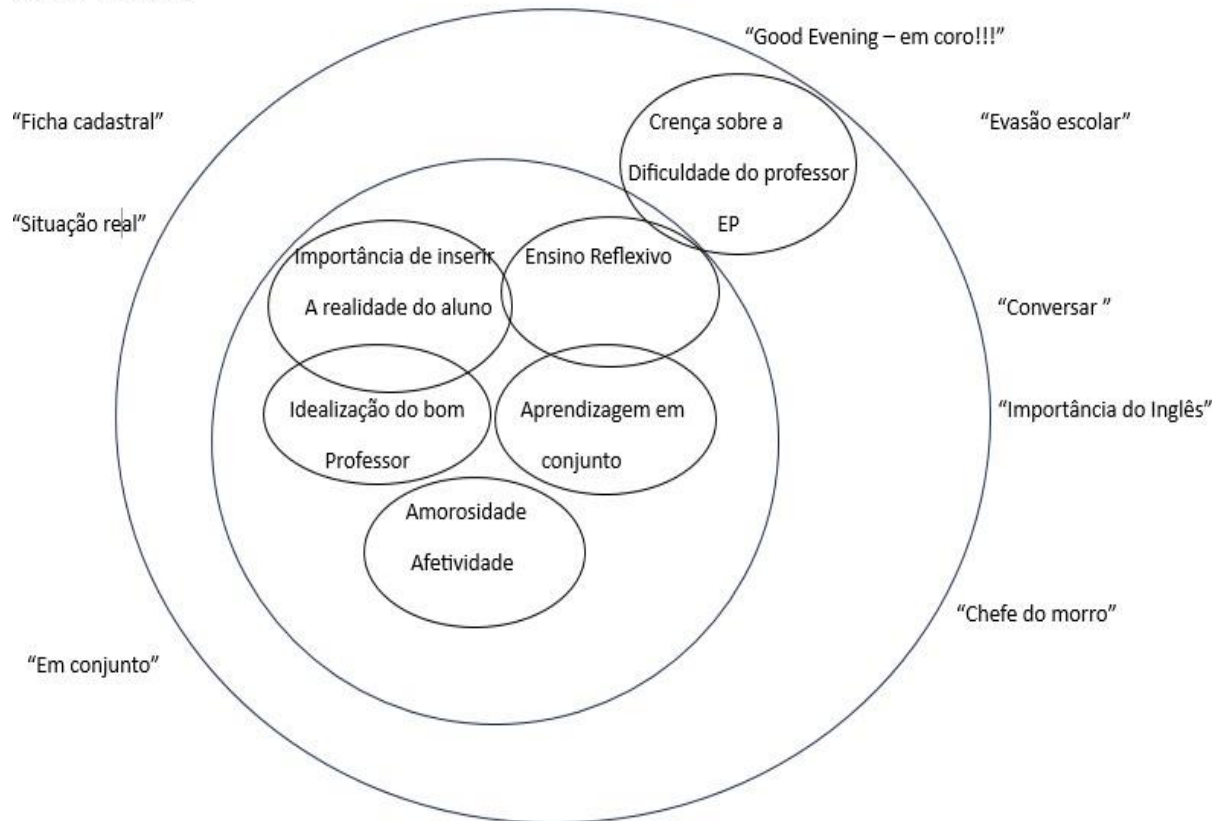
"Good Evening – em coro!!!"

"Ficha cadastral"

Crença sobre a Dificuldade do professor EP

"Evasão escolar"

"Situação real"

Importância de inserir A realidade do aluno

Ensino Reflexivo

"Conversar "

Idealização do bom Professor

Aprendizagem em conjunto

"Importância do Inglês"

Amorosidade Afetividade

"Chefe do morro"

"Em conjunto"